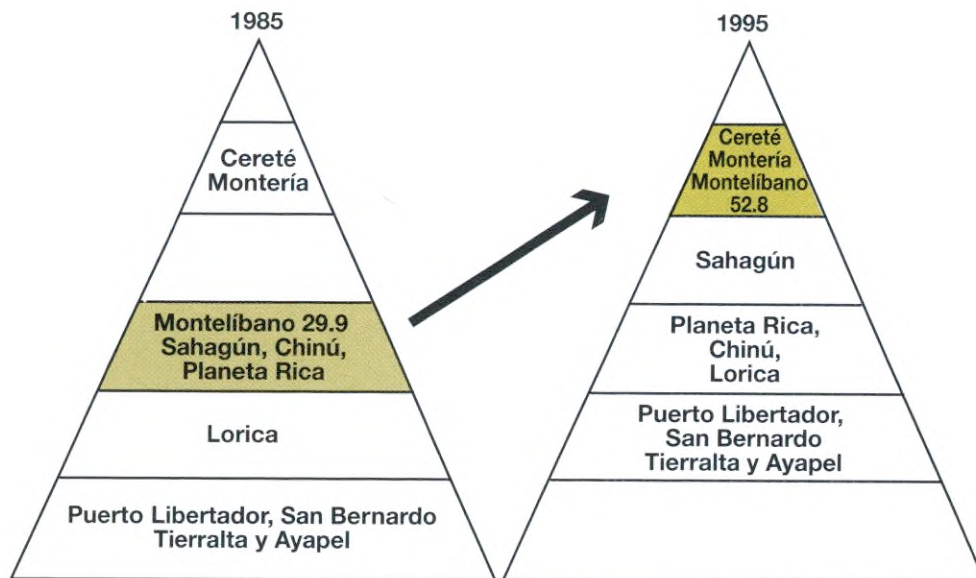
1985

Cereté Montería

Montelíbano 29.9 Sahagún, Chinú, Planeta Rica

Lorica

Puerto Libertador, San Bernardo Tierralta y Ayapel

1995

Cereté Montería Montelíbano 52.8

Sahagún

Planeta Rica, Chinú, Lorica

Puerto Libertador, San Bernardo Tierralta y Ayapel